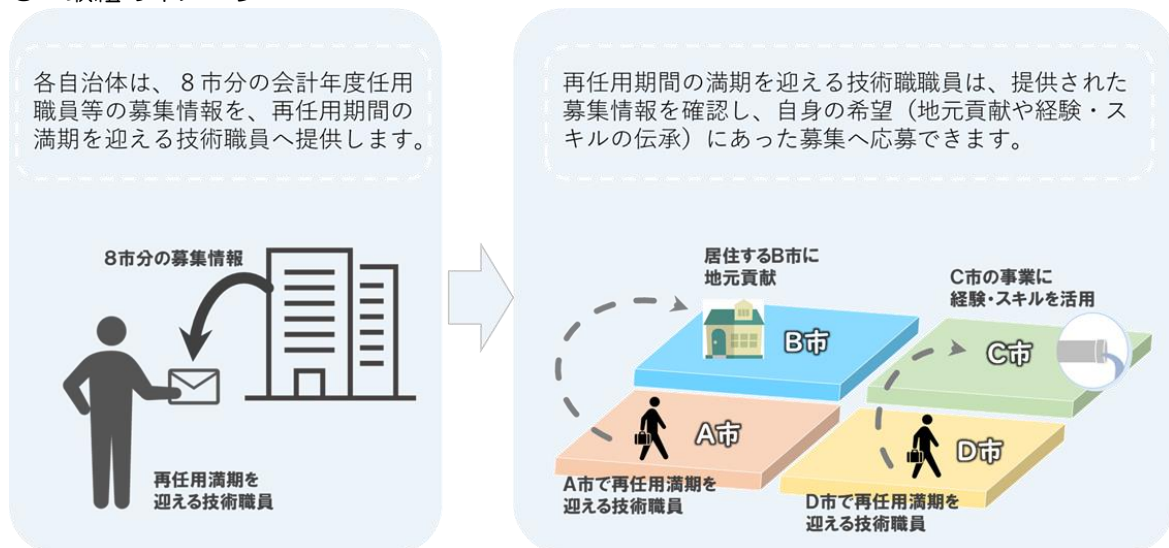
各自治体は、８市分の会計年度任用職員等の募集情報を、再任用期間の満期を迎える技術職員へ提供します。

8市分の募集情報

再任用満期を迎える技術職員

再任用期間の満期を迎える技術職職員は、提供された募集情報を確認し、自身の希望（地元貢献や経験・スキルの伝承）にあった募集へ応募できます。

居住するB市に地元貢献

C市の事業に経験・スキルを活用

B市

C市

A市

D市

A市で再任用満期を迎える技術職員

D市で再任用満期を迎える技術職員